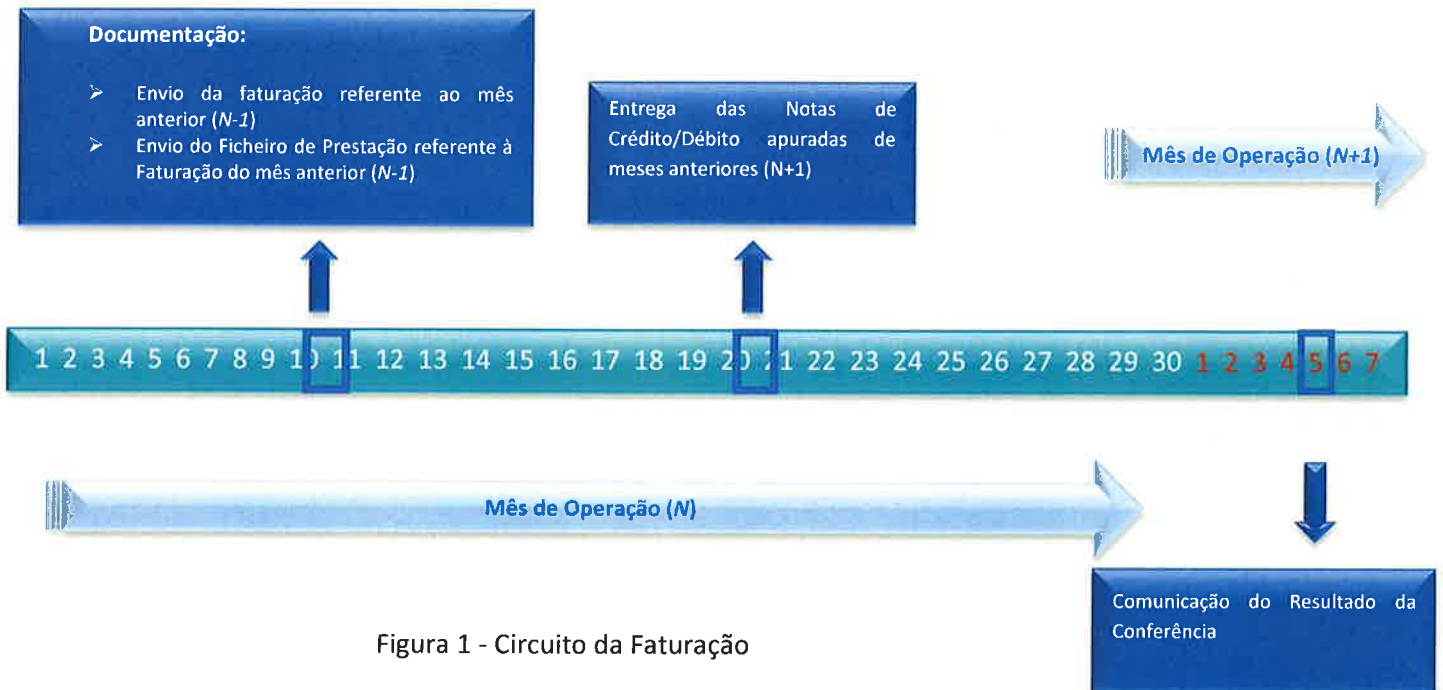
Documentação:

➢ Envio da faturação referente ao mês anterior (*N-1*)
➢ Envio do Ficheiro de Prestação referente à Faturação do mês anterior (*N-1*)

Entrega das Notas de Crédito/Débito apuradas de meses anteriores (N+1)

Mês de Operação (*N+1*)

1 2 3 4 5 6 7 8 9 10 11 12 13 14 15 16 17 18 19 20 21 22 23 24 25 26 27 28 29 30 1 2 3 4 5 6 7

Mês de Operação (*N*)

Comunicação do Resultado da Conferência

Figura 1 - Circuito da Faturação